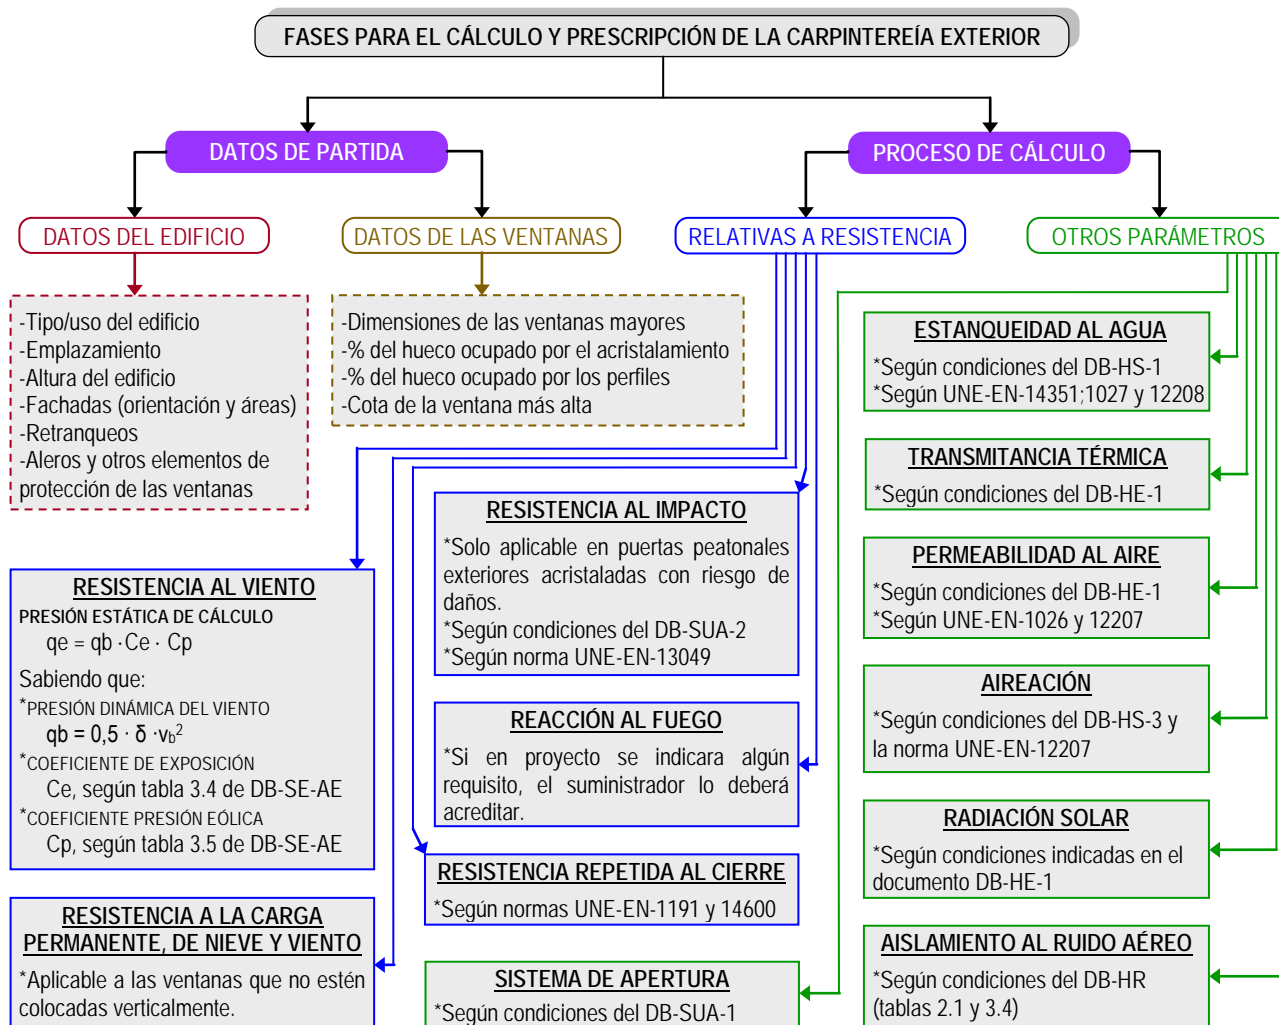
FASES PARA EL CÁLCULO Y PRESCRIPCIÓN DE LA CARPINTEREÍA EXTERIOR

DATOS DE PARTIDA

PROCESO DE CÁLCULO

DATOS DEL EDIFICIO

DATOS DE LAS VENTANAS

RELATIVAS A RESISTENCIA

OTROS PARÁMETROS

-Tipo/uso del edificio
-Emplazamiento
-Altura del edificio
-Fachadas (orientación y áreas)
-Retranqueos
-Aleros y otros elementos de protección de las ventanas

-Dimensiones de las ventanas mayores
-% del hueco ocupado por el acristalamiento
-% del hueco ocupado por los perfiles
-Cota de la ventana más alta

RESISTENCIA AL VIENTO
PRESIÓN ESTÁTICA DE CÁLCULO
qe = qb · Ce · Cp
Sabiendo que:
*PRESIÓN DINÁMICA DEL VIENTO
qb = 0,5 · δ ·$v_b^2$
*COEFICIENTE DE EXPOSICIÓN
Ce, según tabla 3.4 de DB-SE-AE
*COEFICIENTE PRESIÓN EÓLICA
Cp, según tabla 3.5 de DB-SE-AE

RESISTENCIA A LA CARGA PERMANENTE, DE NIEVE Y VIENTO
*Aplicable a las ventanas que no estén colocadas verticalmente.

RESISTENCIA AL IMPACTO
*Solo aplicable en puertas peatonales exteriores acristaladas con riesgo de daños.
*Según condiciones del DB-SUA-2
*Según norma UNE-EN-13049

REACCIÓN AL FUEGO
*Si en proyecto se indicara algún requisito, el suministrador lo deberá acreditar.

RESISTENCIA REPETIDA AL CIERRE
*Según normas UNE-EN-1191 y 14600

SISTEMA DE APERTURA
*Según condiciones del DB-SUA-1

ESTANQUEIDAD AL AGUA
*Según condiciones del DB-HS-1
*Según UNE-EN-14351;1027 y 12208

TRANSMITANCIA TÉRMICA
*Según condiciones del DB-HE-1

PERMEABILIDAD AL AIRE
*Según condiciones del DB-HE-1
*Según UNE-EN-1026 y 12207

AIREACIÓN
*Según condiciones del DB-HS-3 y la norma UNE-EN-12207

RADIACIÓN SOLAR
*Según condiciones indicadas en el documento DB-HE-1

AISLAMIENTO AL RUIDO AÉREO
*Según condiciones del DB-HR (tablas 2.1 y 3.4)